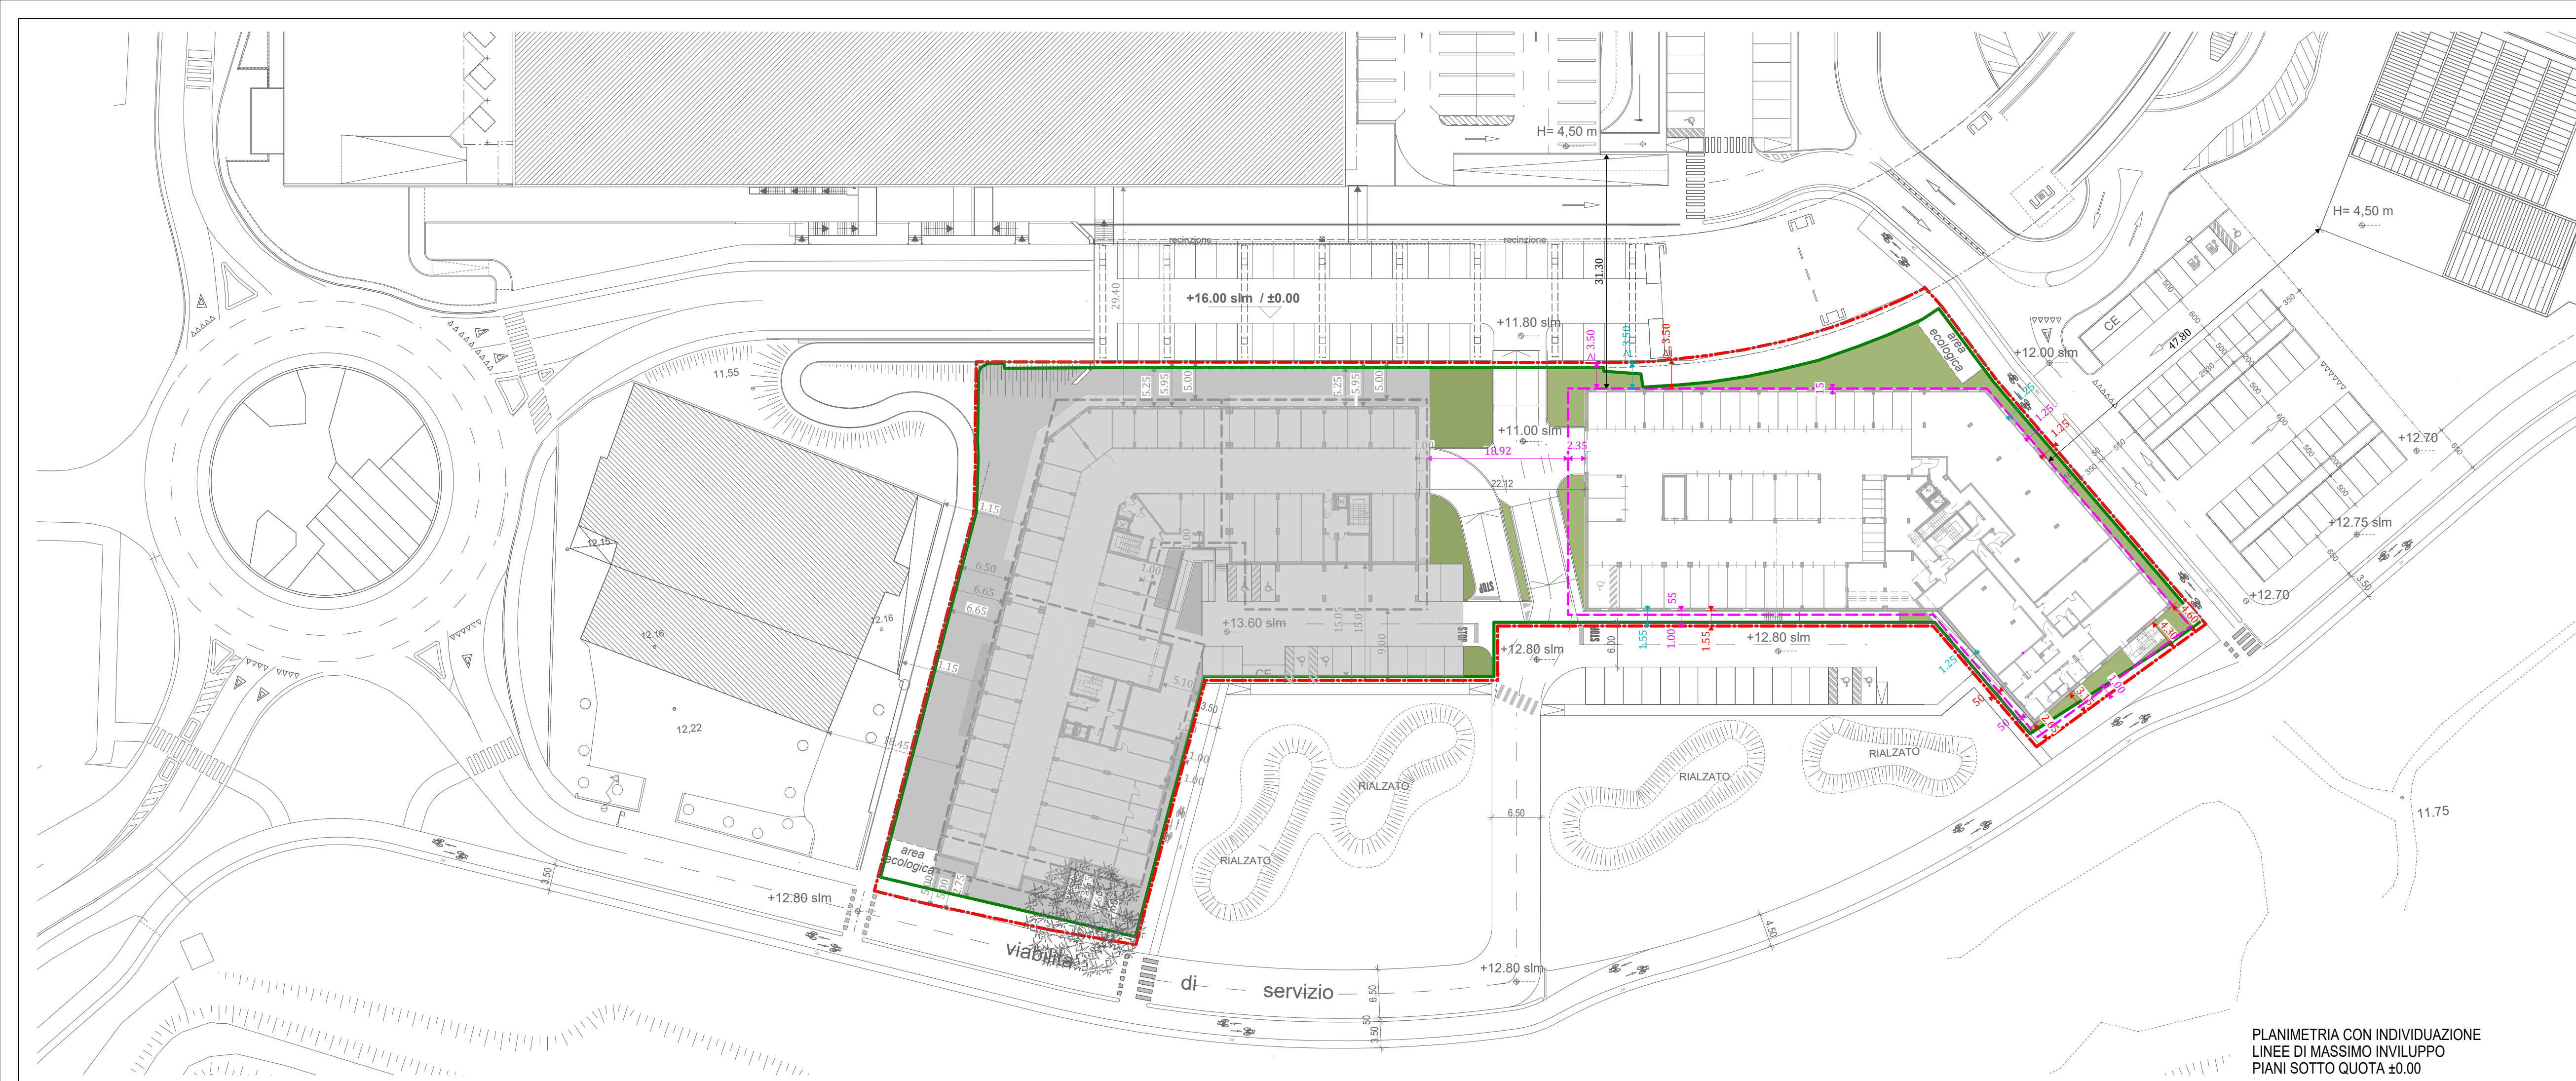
H= 4,50 m

H= 4,50 m

recinzione

recinzione

31.30

29.40

+16.00 slm / ±0.00

+11.80 slm

≥ 3.50

≥ 3.50

3.50

area ecologica

+12.00 slm

CE

47.80

11,55

5.25

5.95

5.00

5.25

5.95

5.00

+11.00 slm

18.92

2.35

22.12

15

1.25

1.25

1.25

+12.70

+12.75 slm

+12.70

1.15

12.15

6.50

6.65

6.65

12.16

12.16

1.15

+13.60 slm

15.05

15.00

9.00

+12.80 slm

+12.80 slm

1.55

1.00

1.55

55

6.00

CE

5.10

3.50

12,22

16.45

1.00

1.00

RIALZATO

RIALZATO

RIALZATO

RIALZATO

6.50

1.25

50

50

11.75

area ecologica

2.75

+12.80 slm

3.50

viabilità di servizio

+12.80 slm

6.50

4.50

3.50

PLANIMETRIA CON INDIVIDUAZIONE
LINEE DI MASSIMO INVILUPPO
PIANI SOTTO QUOTA ±0.00